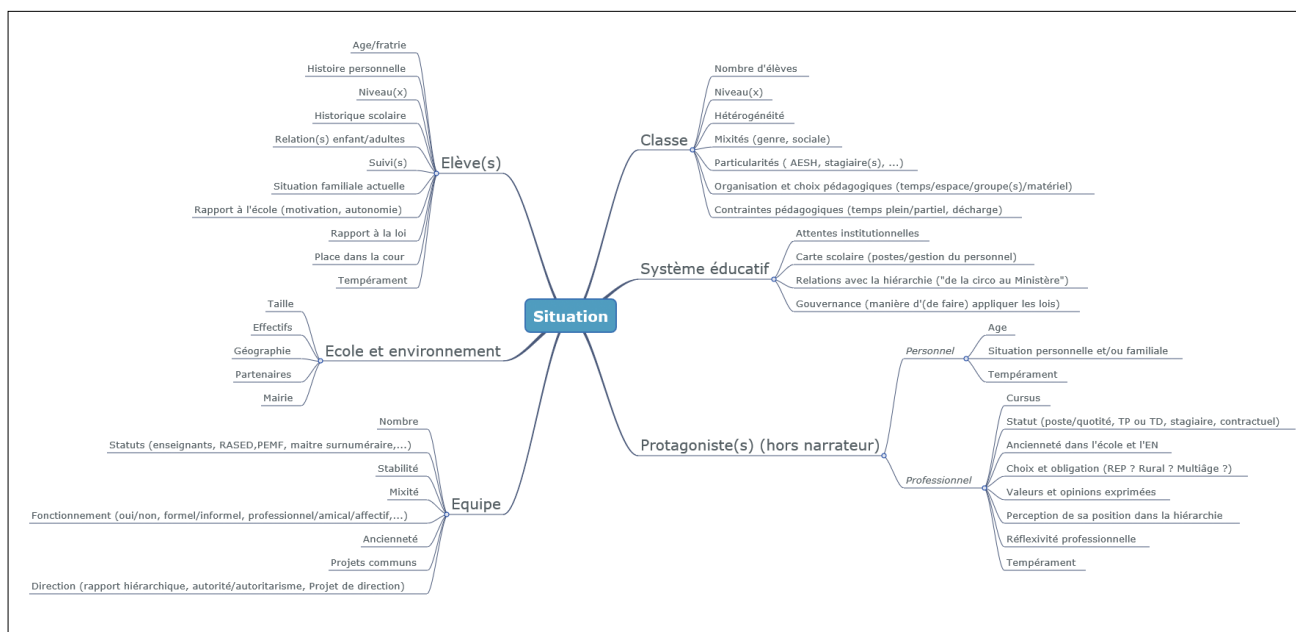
Situation

Elève(s)
Age/fratrie
Histoire personnelle
Niveau(x)
Historique scolaire
Relation(s) enfant/adultes
Suivi(s)
Situation familiale actuelle
Rapport à l'école (motivation, autonomie)
Rapport à la loi
Place dans la cour
Tempérament

Ecole et environnement
Taille
Effectifs
Géographie
Partenaires
Mairie

Equipe
Nombre
Statuts (enseignants, RASED,PEMF, maitre surnuméraire,...)
Stabilité
Mixité
Fonctionnement (oui/non, formel/informel, professionnel/amical/affectif,...)
Ancienneté
Projets communs
Direction (rapport hiérarchique, autorité/autoritarisme, Projet de direction)

Classe
Nombre d'élèves
Niveau(x)
Hétérogénéité
Mixités (genre, sociale)
Particularités ( AESH, stagiaire(s), ...)
Organisation et choix pédagogiques (temps/espace/groupe(s)/matériel)
Contraintes pédagogiques (temps plein/partiel, décharge)

Système éducatif
Attentes institutionnelles
Carte scolaire (postes/gestion du personnel)
Relations avec la hiérarchie ("de la circo au Ministère")
Gouvernance (manière d'(de faire) appliquer les lois)

Protagoniste(s) (hors narrateur)
Personnel
Age
Situation personnelle et/ou familiale
Tempérament
Professionnel
Cursus
Statut (poste/quotité, TP ou TD, stagiaire, contractuel)
Ancienneté dans l'école et l'EN
Choix et obligation (REP ? Rural ? Multiâge ?)
Valeurs et opinions exprimées
Perception de sa position dans la hiérarchie
Réflexivité professionnelle
Tempérament